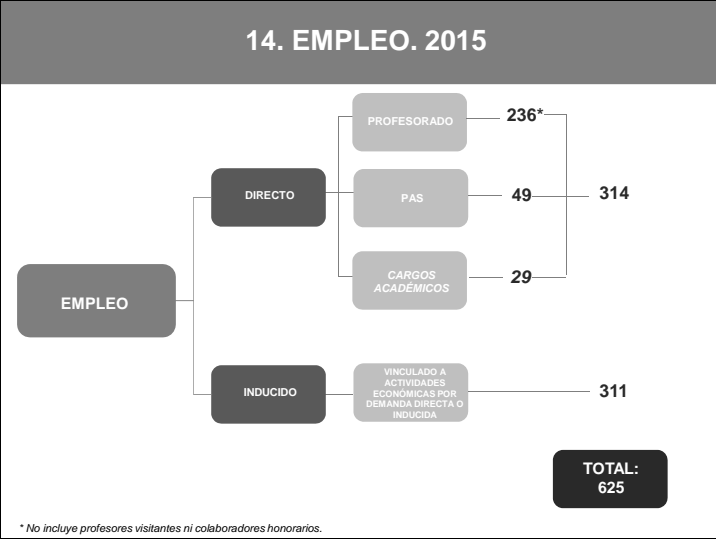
14. EMPLEO. 2015

EMPLEO

DIRECTO

PROFESORADO 236*

PAS 49

CARGOS ACADÉMICOS 29

314

INDUCIDO

VINCULADO A ACTIVIDADES ECONÓMICAS POR DEMANDA DIRECTA O INDUCIDA

311

TOTAL: 625

* No incluye profesores visitantes ni colaboradores honorarios.